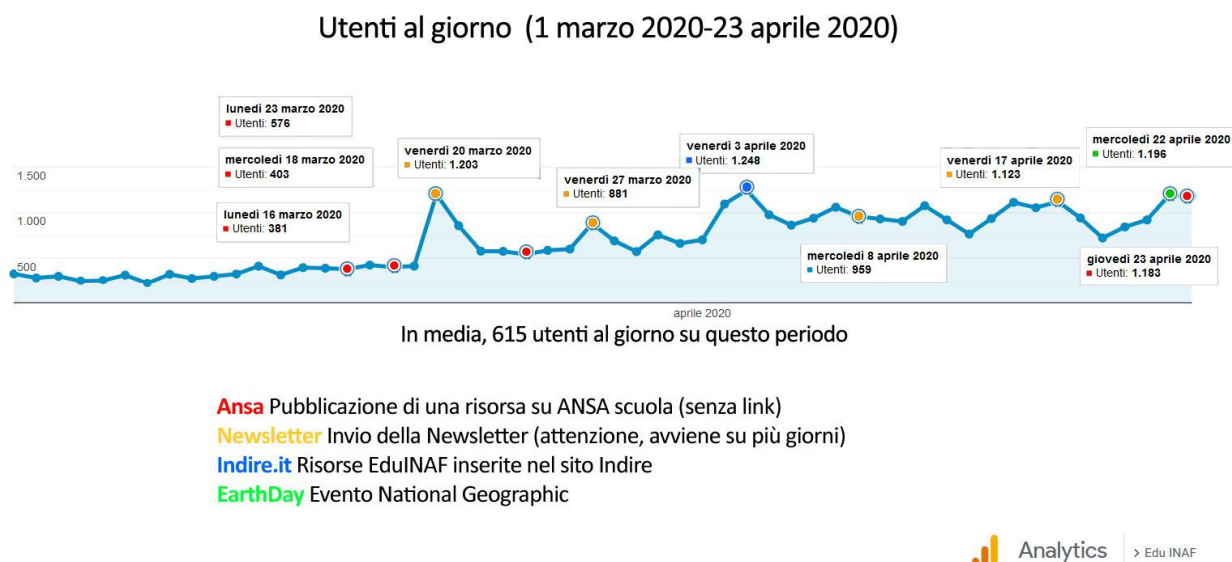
Utenti al giorno (1 marzo 2020-23 aprile 2020)

lunedì 23 marzo 2020
Utenti: 576

mercoledì 18 marzo 2020
Utenti: 403

lunedì 16 marzo 2020
Utenti: 381

venerdì 20 marzo 2020
Utenti: 1.203

venerdì 27 marzo 2020
Utenti: 881

venerdì 3 aprile 2020
Utenti: 1.248

mercoledì 8 aprile 2020
Utenti: 959

venerdì 17 aprile 2020
Utenti: 1.123

mercoledì 22 aprile 2020
Utenti: 1.196

giovedì 23 aprile 2020
Utenti: 1.183

1.500
1.000
500

aprile 2020

In media, 615 utenti al giorno su questo periodo

Ansa Pubblicazione di una risorsa su ANSA scuola (senza link)
Newsletter Invio della Newsletter (attenzione, avviene su più giorni)
Indire.it Risorse EduINAF inserite nel sito Indire
EarthDay Evento National Geographic

Analytics > Edu INAF